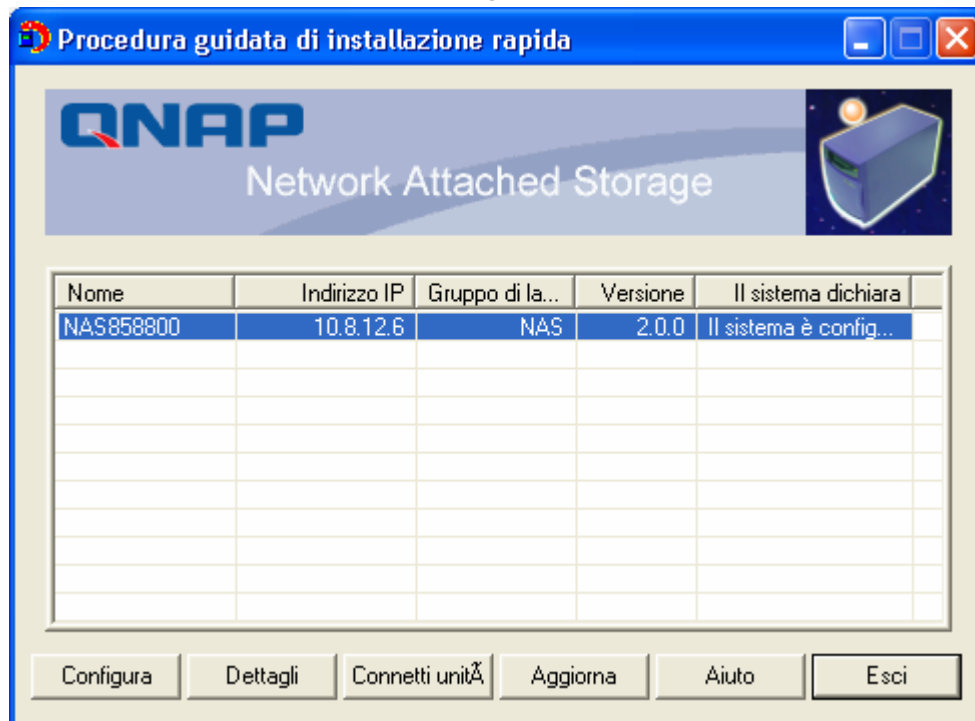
Procedura guidata di installazione rapida

QNAP
Network Attached Storage

| Nome | Indirizzo IP | Gruppo di la... | Versione | Il sistema dichiara |
|---|---|---|---|---|
| NAS858800 | 10.8.12.6 | NAS | 2.0.0 | Il sistema è config... |

Configura Dettagli Connetti unitÃ Aggiorna Aiuto Esci